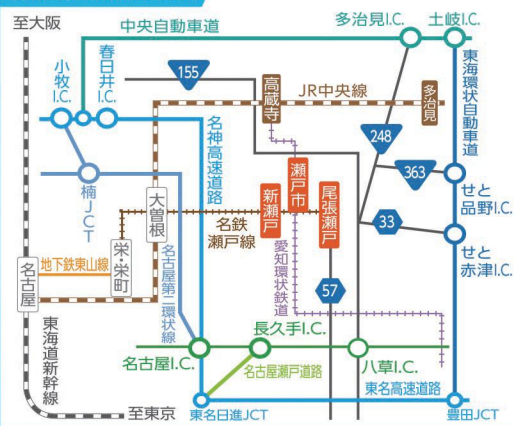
至大阪
中央自動車道
多治見I.C.
土岐I.C.
小牧I.C.
春日井I.C.
155
JR中央線
高蔵寺
多治見
東海環状自動車道
名神高速道路
248
楠JCT
大曽根
瀬戸市
尾張瀬戸
新瀬戸
363
せと品野I.C.
名鉄瀬戸線
33
せと赤津I.C.
名古屋
地下鉄東山線
栄・栄町
名古屋第二環状線
愛知環状鉄道
57
東海道新幹線
長久手I.C.
名古屋I.C.
八草I.C.
名古屋瀬戸道路
東名高速道路
至東京
東名日進JCT
豊田JCT